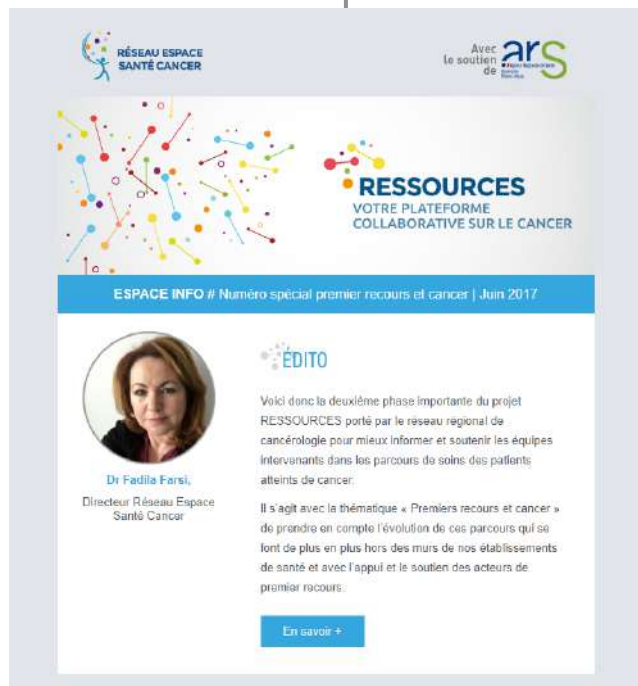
RÉSEAU ESPACE SANTÉ CANCER

Avec le soutien de ars

RESSOURCES
VOTRE PLATEFORME COLLABORATIVE SUR LE CANCER

ESPACE INFO # Numéro spécial premier recours et cancer | Juin 2017

ÉDITO

Voici donc la deuxième phase importante du projet RESSOURCES porté par le réseau régional de cancérologie pour mieux informer et soutenir les équipes intervenants dans les parcours de soins des patients atteints de cancer.

Il s'agit avec la thématique « Premiers recours et cancer » de prendre en compte l'évolution de ces parcours qui se font de plus en plus hors des murs de nos établissements de santé et avec l'appui et le soutien des acteurs de premier recours.

En savoir +

Dr Fadila Farsi,
Directeur Réseau Espace Santé Cancer